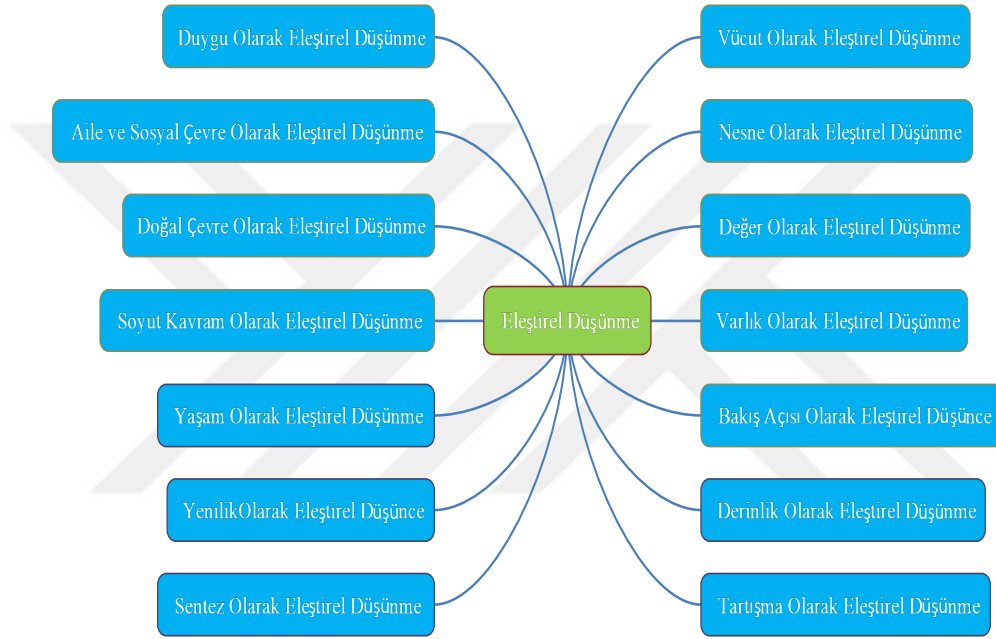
Duygu Olarak Eleştirel Düşünme

Vücut Olarak Eleştirel Düşünme

Aile ve Sosyal Çevre Olarak Eleştirel Düşünme

Nesne Olarak Eleştirel Düşünme

Doğal Çevre Olarak Eleştirel Düşünme

Değer Olarak Eleştirel Düşünme

Soyut Kavram Olarak Eleştirel Düşünme

Eleştirel Düşünme

Varlık Olarak Eleştirel Düşünme

Yaşam Olarak Eleştirel Düşünme

Bakış Açısı Olarak Eleştirel Düşünce

YenilikOlarak Eleştirel Düşünce

Derinlik Olarak Eleştirel Düşünme

Sentez Olarak Eleştirel Düşünme

Tartışma Olarak Eleştirel Düşünme